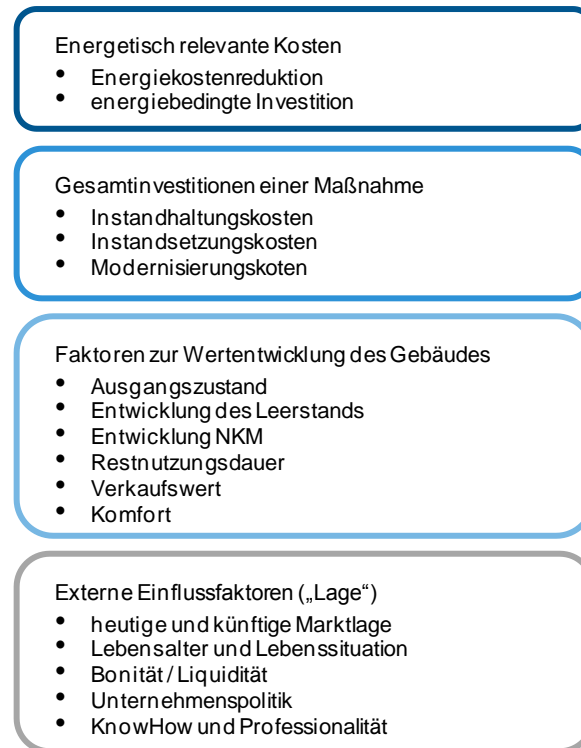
Energetisch relevante Kosten

- Energiekostenreduktion
- energiebedingte Investition

Gesamtinvestitionen einer Maßnahme

- Instandhaltungskosten
- Instandsetzungskosten
- Modernisierungskoten

Faktoren zur Wertentwicklung des Gebäudes

- Ausgangszustand
- Entwicklung des Leerstands
- Entwicklung NKM
- Restnutzungsdauer
- Verkaufswert
- Komfort

Externe Einflussfaktoren („Lage“)

- heutige und künftige Marktlage
- Lebensalter und Lebenssituation
- Bonität / Liquidität
- Unternehmenspolitik
- KnowHow und Professionalität